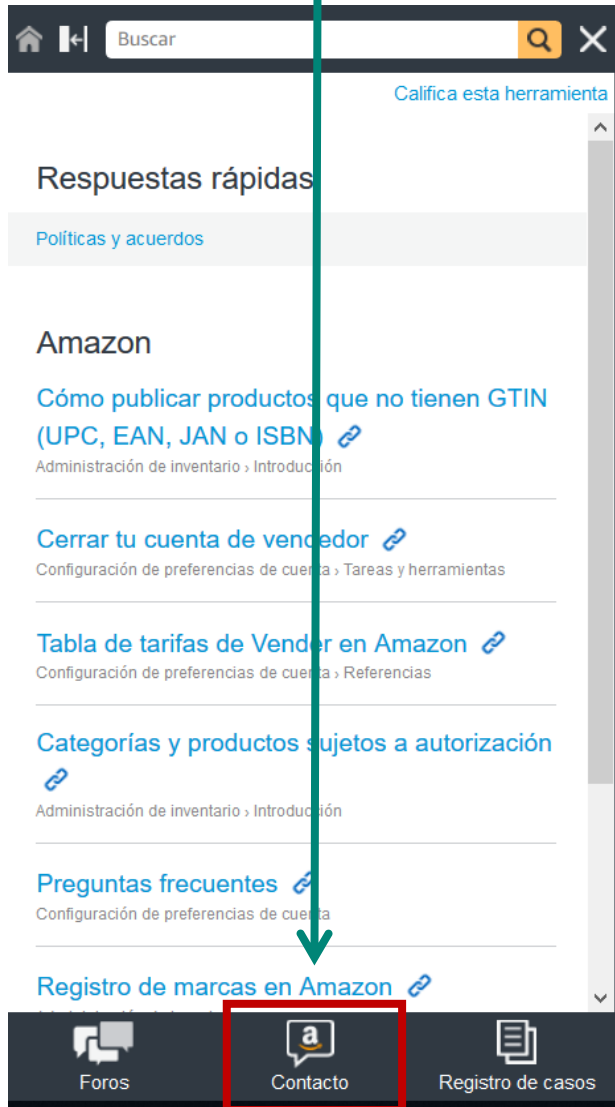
Buscar

Califica esta herramienta

Respuestas rápidas

Políticas y acuerdos

Amazon

Cómo publicar productos que no tienen GTIN (UPC, EAN, JAN o ISBN)

Administración de inventario › Introducción

Cerrar tu cuenta de vendedor

Configuración de preferencias de cuenta › Tareas y herramientas

Tabla de tarifas de Vender en Amazon

Configuración de preferencias de cuenta › Referencias

Categorías y productos sujetos a autorización

Administración de inventario › Introducción

Preguntas frecuentes

Configuración de preferencias de cuenta

Registro de marcas en Amazon

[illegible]

Foros

Contacto

Registro de casos